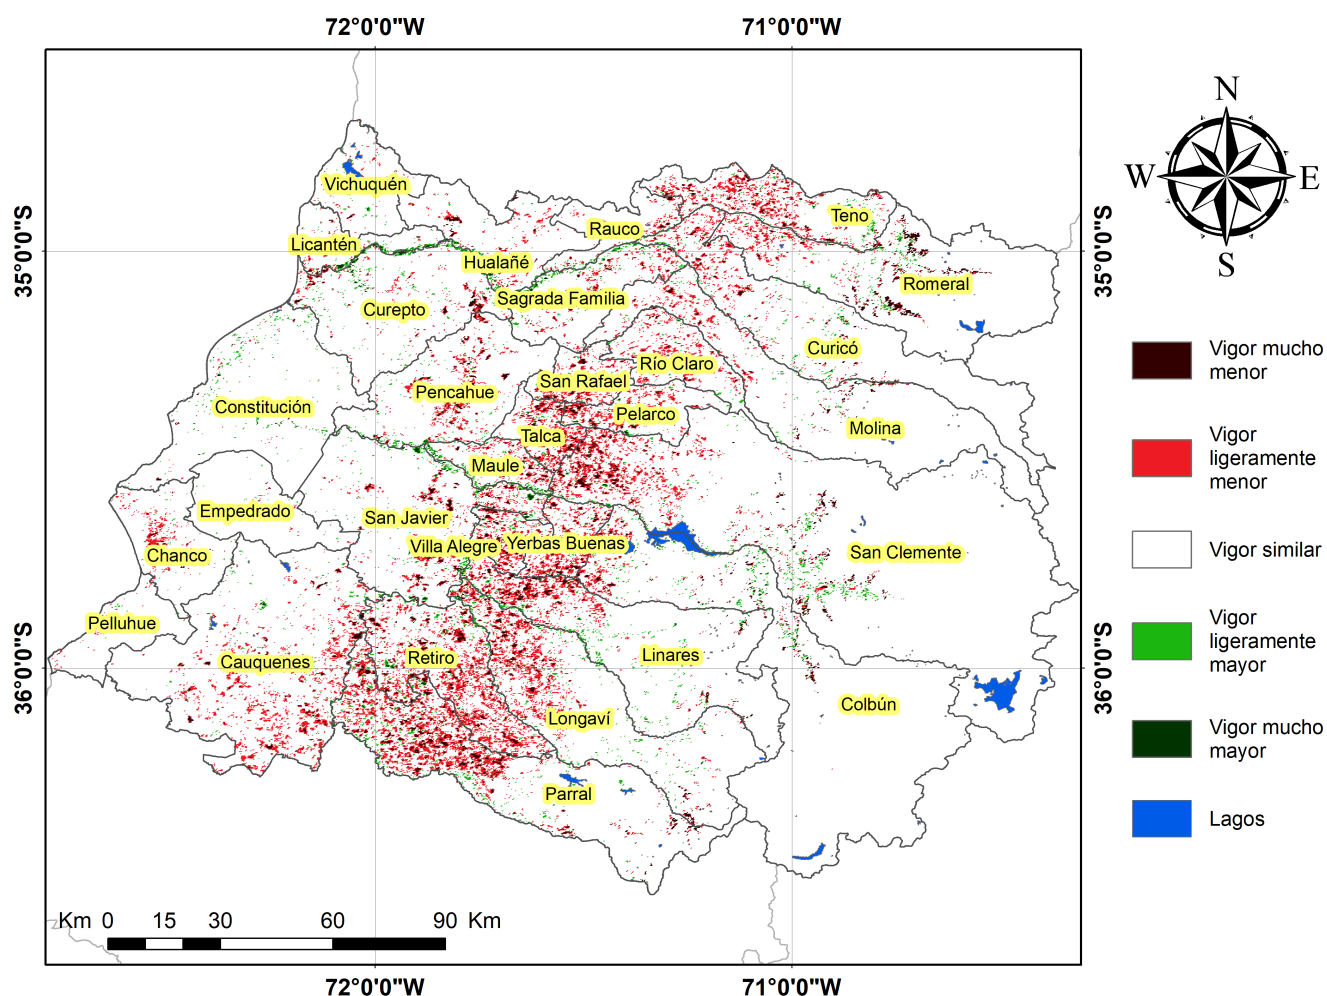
72°0'0"W 71°0'0"W

35°0'0"S 35°0'0"S

36°0'0"S 36°0'0"S

N
W E
S

Vichuquén
Licantén
Rauco
Teno
Hualañé
Sagrada Familia
Romeral
Curepto
Curicó
Río Claro
San Rafael
Pencahue
Pelarco
Constitución
Molina
Talca
Maule
Empedrado
San Javier
Villa Alegre
Yerbas Buenas
San Clemente
Chanco
Pelluhue
Cauquenes
Retiro
Linares
Colbún
Longaví
Parral

Vigor mucho menor
Vigor ligeramente menor
Vigor similar
Vigor ligeramente mayor
Vigor mucho mayor
Lagos

Km 0 15 30 60 90 Km

72°0'0"W 71°0'0"W